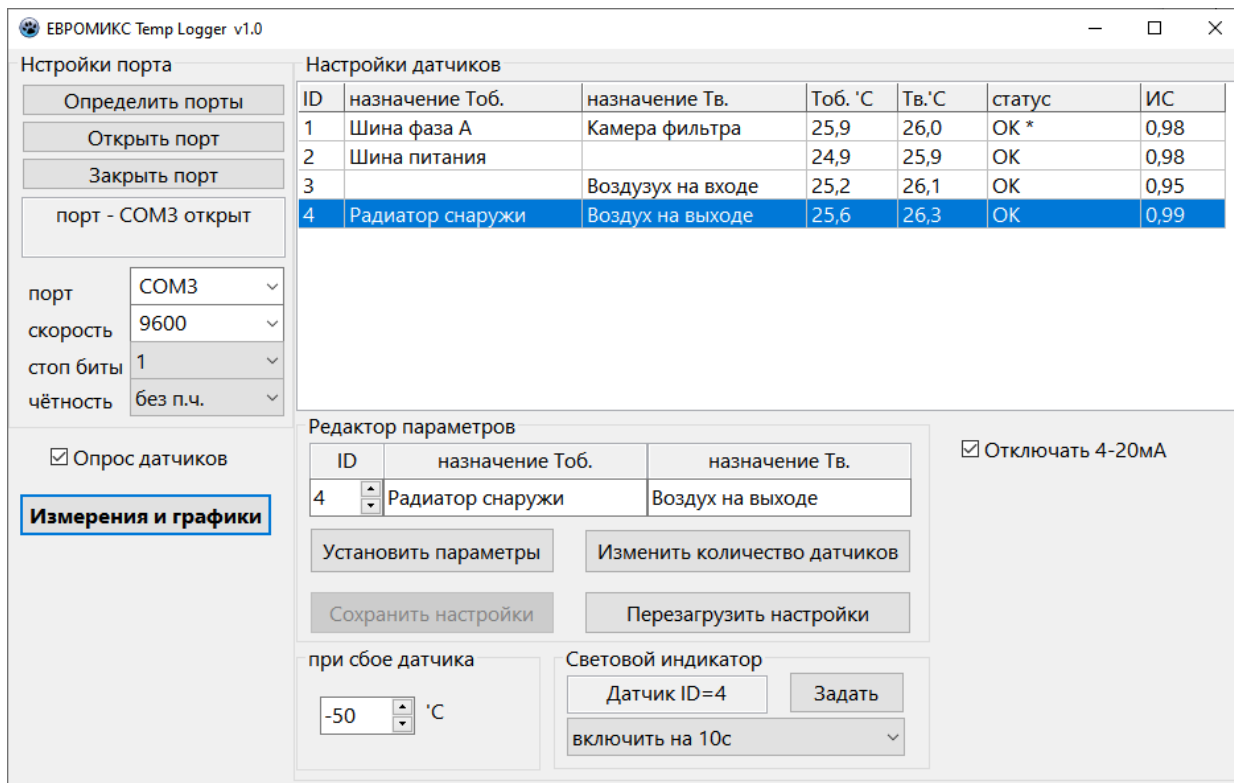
ЕВРОМИКС Temp Logger v1.0

Нстройки порта

Определить порты

Открыть порт

Закрыть порт

порт - COM3 открыт

порт COM3
скорость 9600
стоп биты 1
чётность без п.ч.

☑ Опрос датчиков

Измерения и графики

Настройки датчиков

| ID | назначение Тоб. | назначение Тв. | Тоб. 'C | Тв.'C | статус | ИС |
|---|---|---|---|---|---|---|
| 1 | Шина фаза А | Камера фильтра | 25,9 | 26,0 | OK * | 0,98 |
| 2 | Шина питания | | 24,9 | 25,9 | OK | 0,98 |
| 3 | | Воздузух на входе | 25,2 | 26,1 | OK | 0,95 |
| 4 | Радиатор снаружи | Воздух на выходе | 25,6 | 26,3 | OK | 0,99 |

Редактор параметров

| ID | назначение Тоб. | назначение Тв. |
|---|---|---|
| 4 | Радиатор снаружи | Воздух на выходе |

Установить параметры

Изменить количество датчиков

Сохранить настройки

Перезагрузить настройки

☑ Отключать 4-20мА

при сбое датчика

-50 'C

Световой индикатор

Датчик ID=4

Задать

включить на 10с